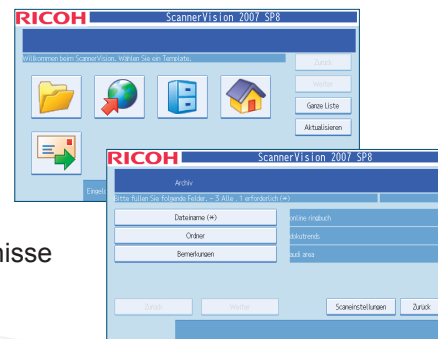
RICOH ScannerVision 2007 SP8

Willkommen beim ScannerVision, Wählen Sie ein Template.

Zurück

Weiter

Ganze Liste

Aktualisieren

Einzel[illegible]

RICOH ScannerVision 2007 SP8

Archiv

Bitte füllen Sie folgende Felder, - 3 Alle, 1 erforderlich (*)

Dateiname (*)

online ringbuch

Ordner

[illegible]kutrends

Bemerkungen

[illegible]udi area

Zurück

Weiter

Scaneinstellungen

Zurück

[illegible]isse